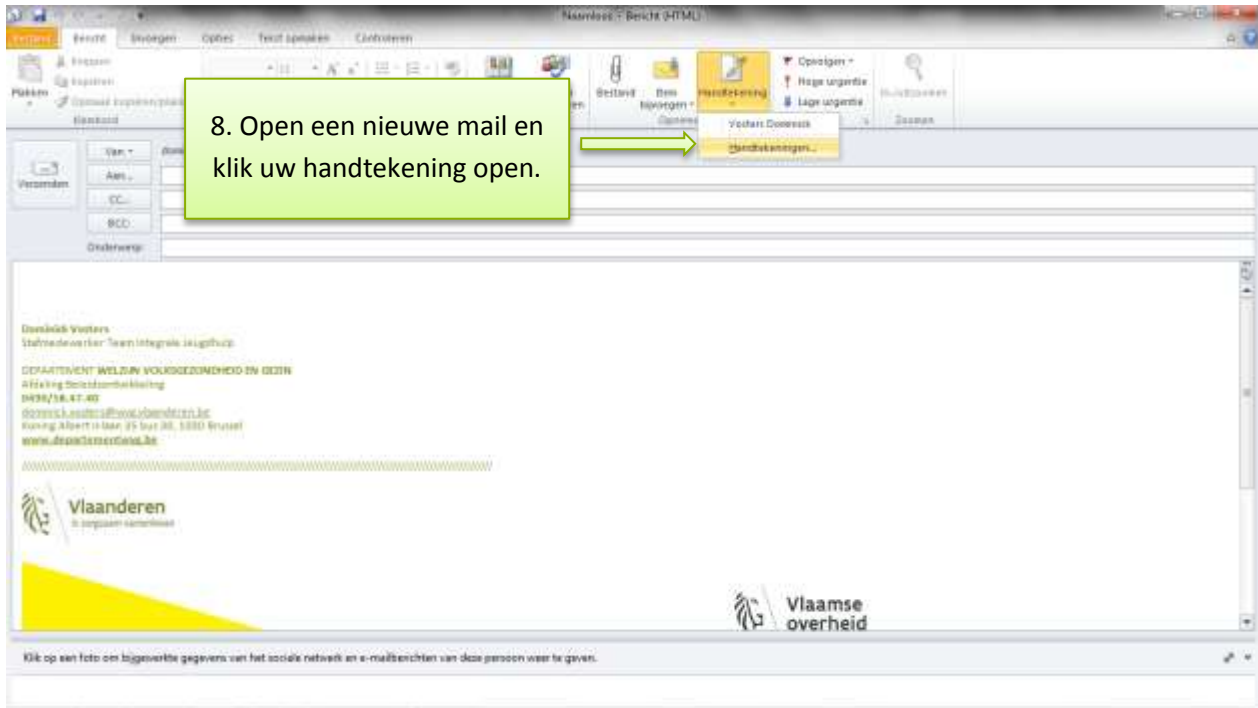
Naamloos - Bericht (HTML)

Bestand Bericht Invoegen Opties Tekst opmaken Controleren

Plakken Knippen Kopiëren Opmaak kopiëren/plakken Klembord

Bestand Item bijvoegen Handtekening Opvolgen Hoge urgentie Lage urgentie In-Zoomen Zoomen

Vosters Dominiek
Handtekeningen...

8. Open een nieuwe mail en klik uw handtekening open.

Verzenden Van Aan... CC... BCC Onderwerp:

Dominiek Vosters
Stafmedewerker Team Integrale Jeugdhulp

DEPARTEMENT WELZIJN VOLKSGEZONDHEID EN GEZIN
Afdeling Beleidsontwikkeling
0498/18.47.40
dominiek.vosters@wvg.vlaanderen.be
Koning Albert II-laan 35 bus 30, 1030 Brussel
www.departementwvg.be

Vlaanderen
is zorgzaam samenleven

Vlaamse overheid

Klik op een foto om bijgewerkte gegevens van het sociale netwerk en e-mailberichten van deze persoon weer te geven.